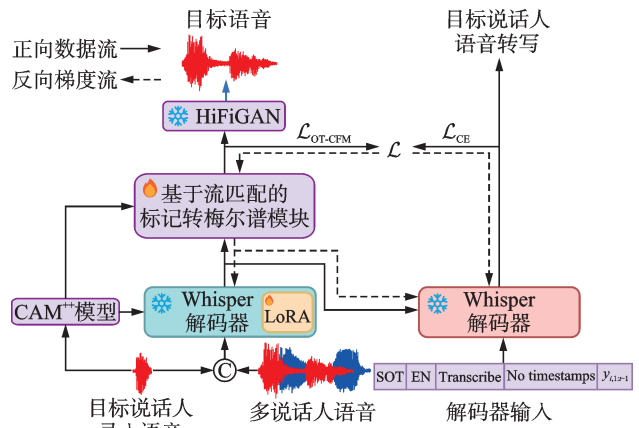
目标语音

目标说话人语音转写

正向数据流

反向梯度流

HiFiGAN

$\mathcal{L}_{\text{OT-CFM}}$

$\mathcal{L}$

$\mathcal{L}_{\text{CE}}$

基于流匹配的标记转梅尔谱模块

CAM$^{++}$模型

Whisper 解码器

LoRA

Whisper 解码器

C

| SOT | EN | Transcribe | No timestamps | $y_{i,1:t-1}$ |
|---|---|---|---|---|

目标说话人 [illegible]

多说话人语音

解码器输入